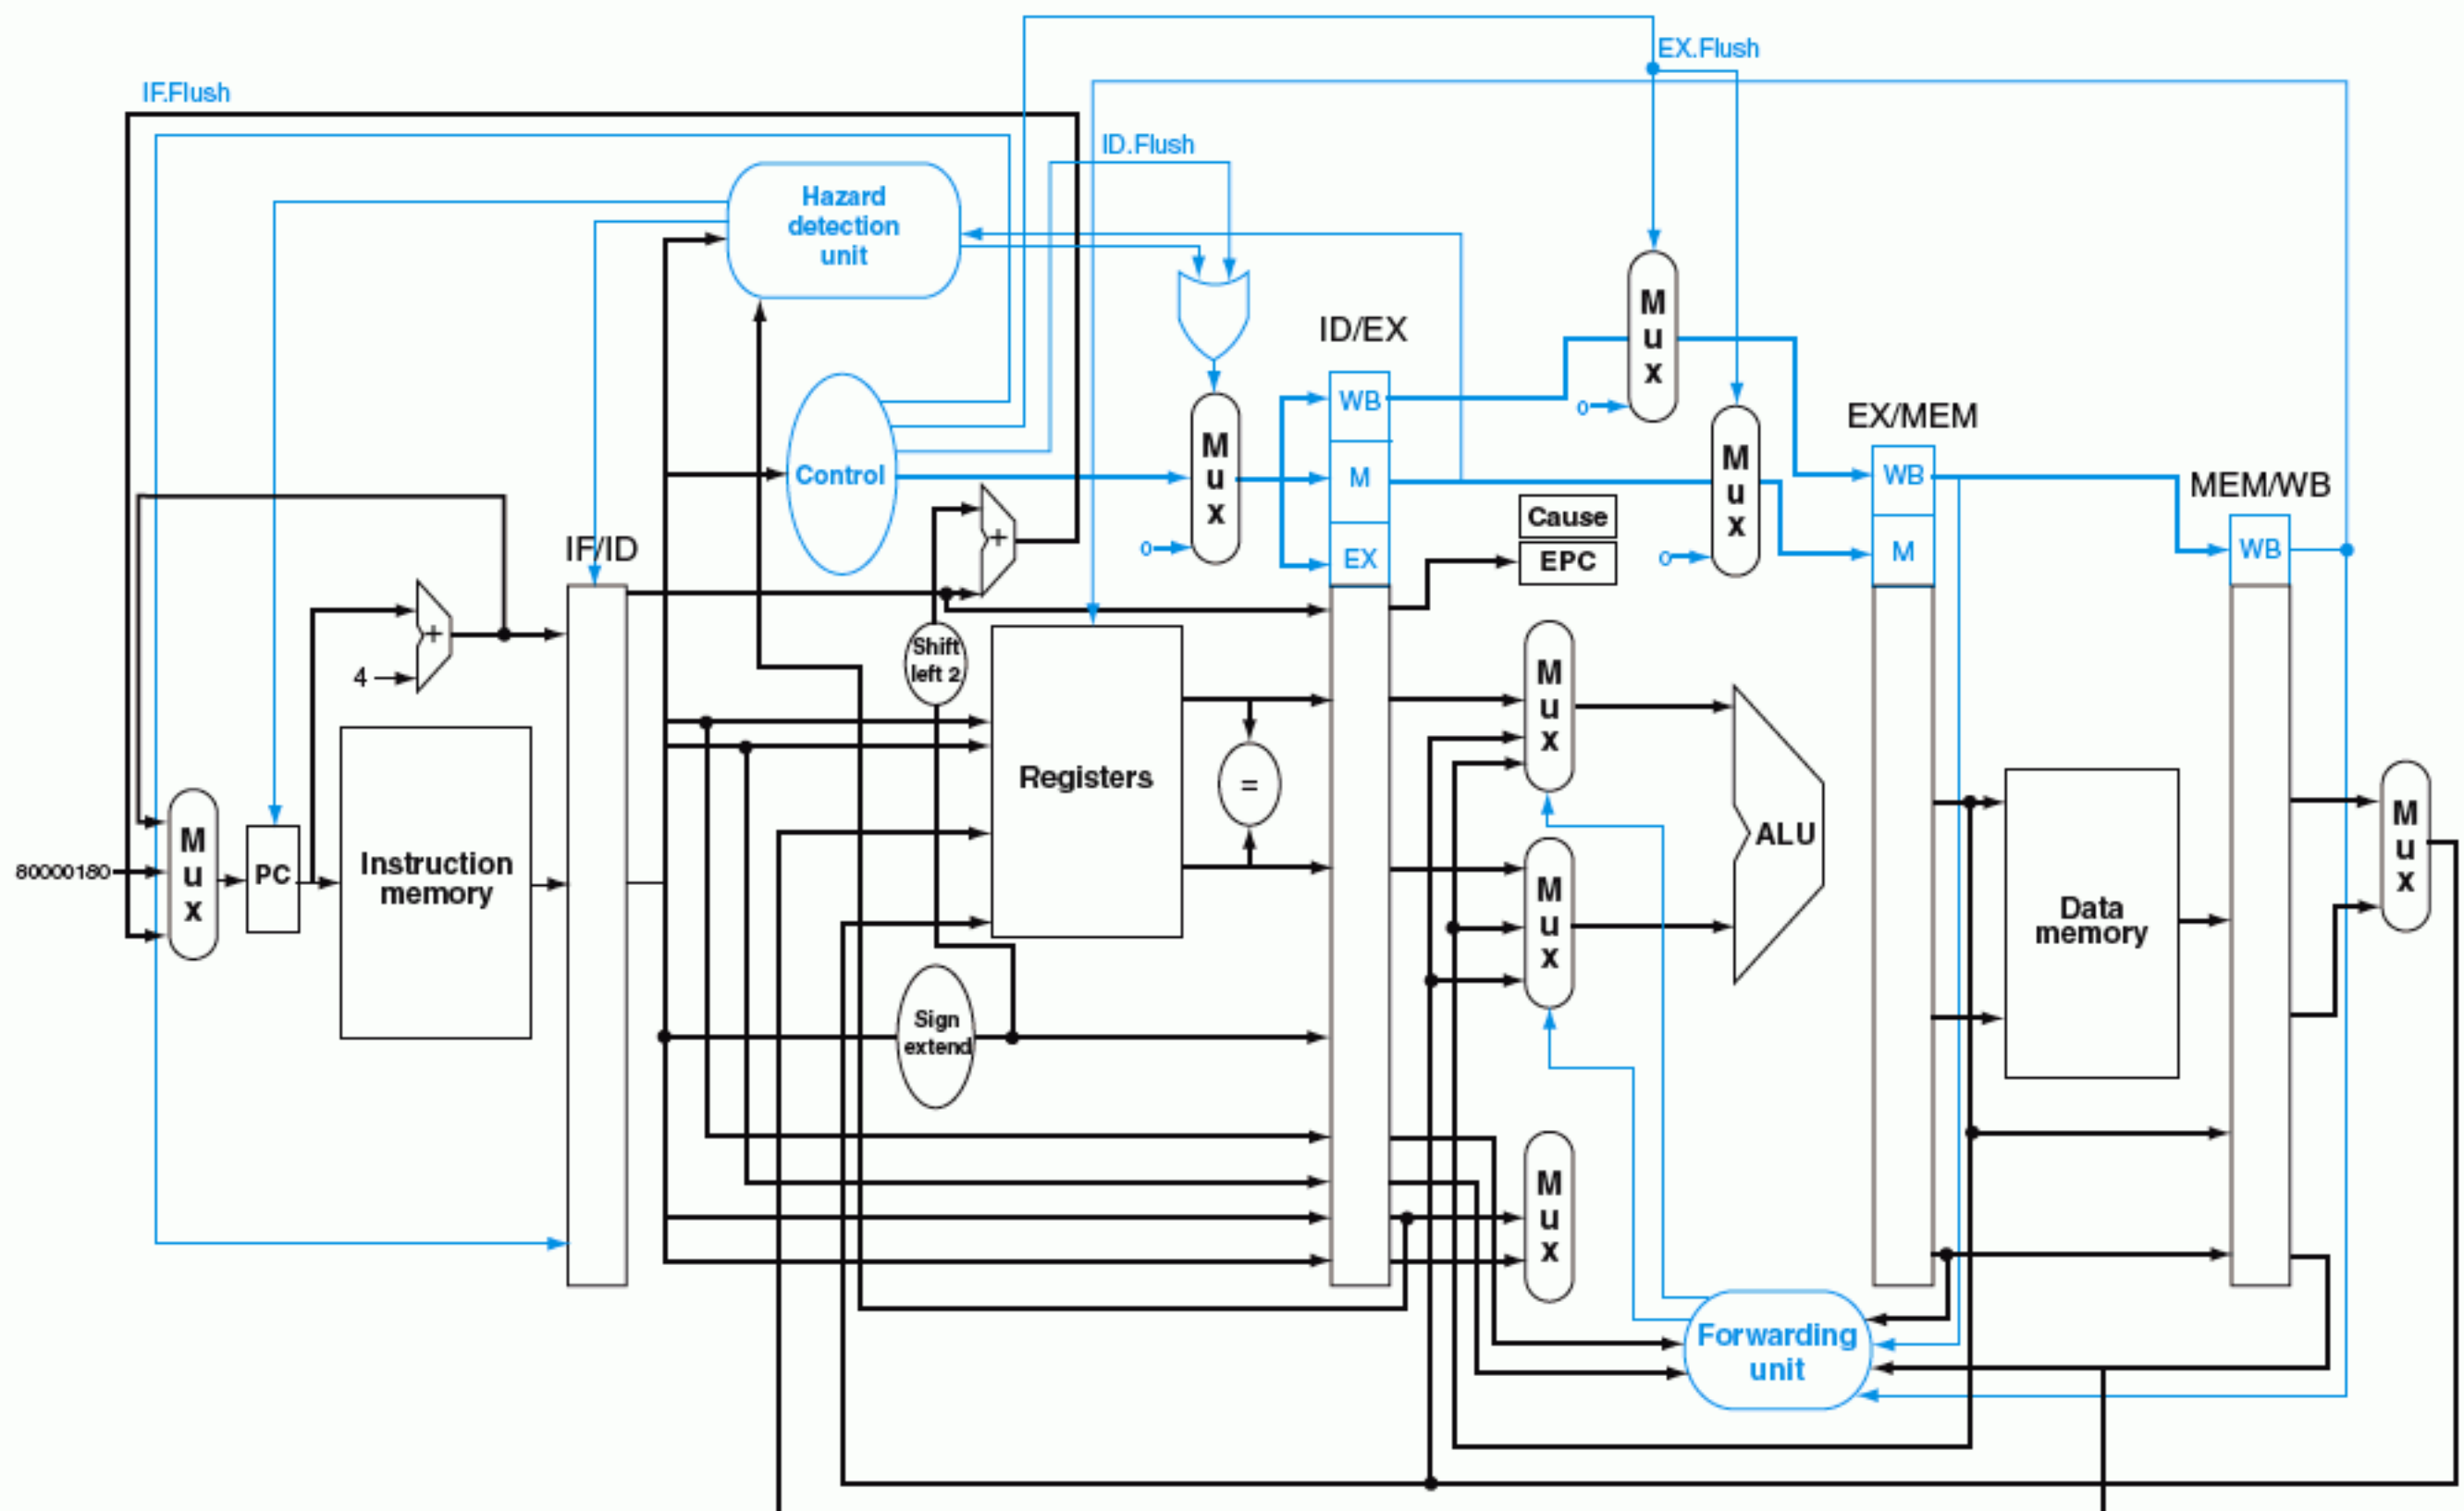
EX.Flush

IF.Flush

ID.Flush

Hazard detection unit

ID/EX

WB

M

EX

M u x

0

M u x

0

M u x

0

EX/MEM

WB

M

MEM/WB

WB

Control

Cause

EPC

IF/ID

+

Shift left 2

+

4

Registers

=

M u x

ALU

M u x

80000180

M u x

PC

Instruction memory

Data memory

M u x

Sign extend

M u x

Forwarding unit